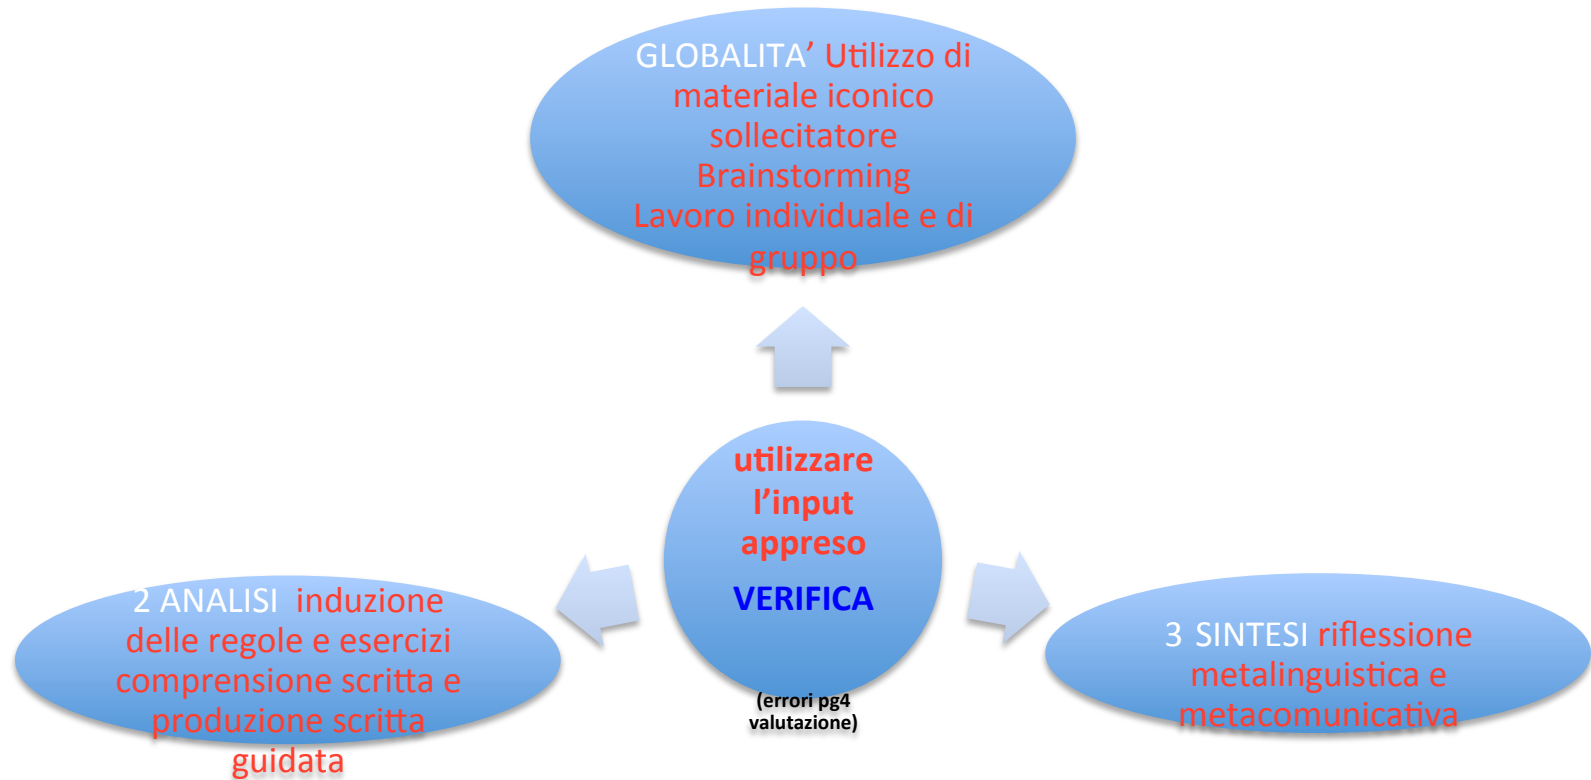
GLOBALITA' Utilizzo di materiale iconico sollecitatore
Brainstorming
Lavoro individuale e di gruppo

utilizzare l'input appreso
VERIFICA
(errori pg4 valutazione)

2 ANALISI induzione delle regole e esercizi comprensione scritta e produzione scritta guidata

3 SINTESI riflessione metalinguistica e metacomunicativa